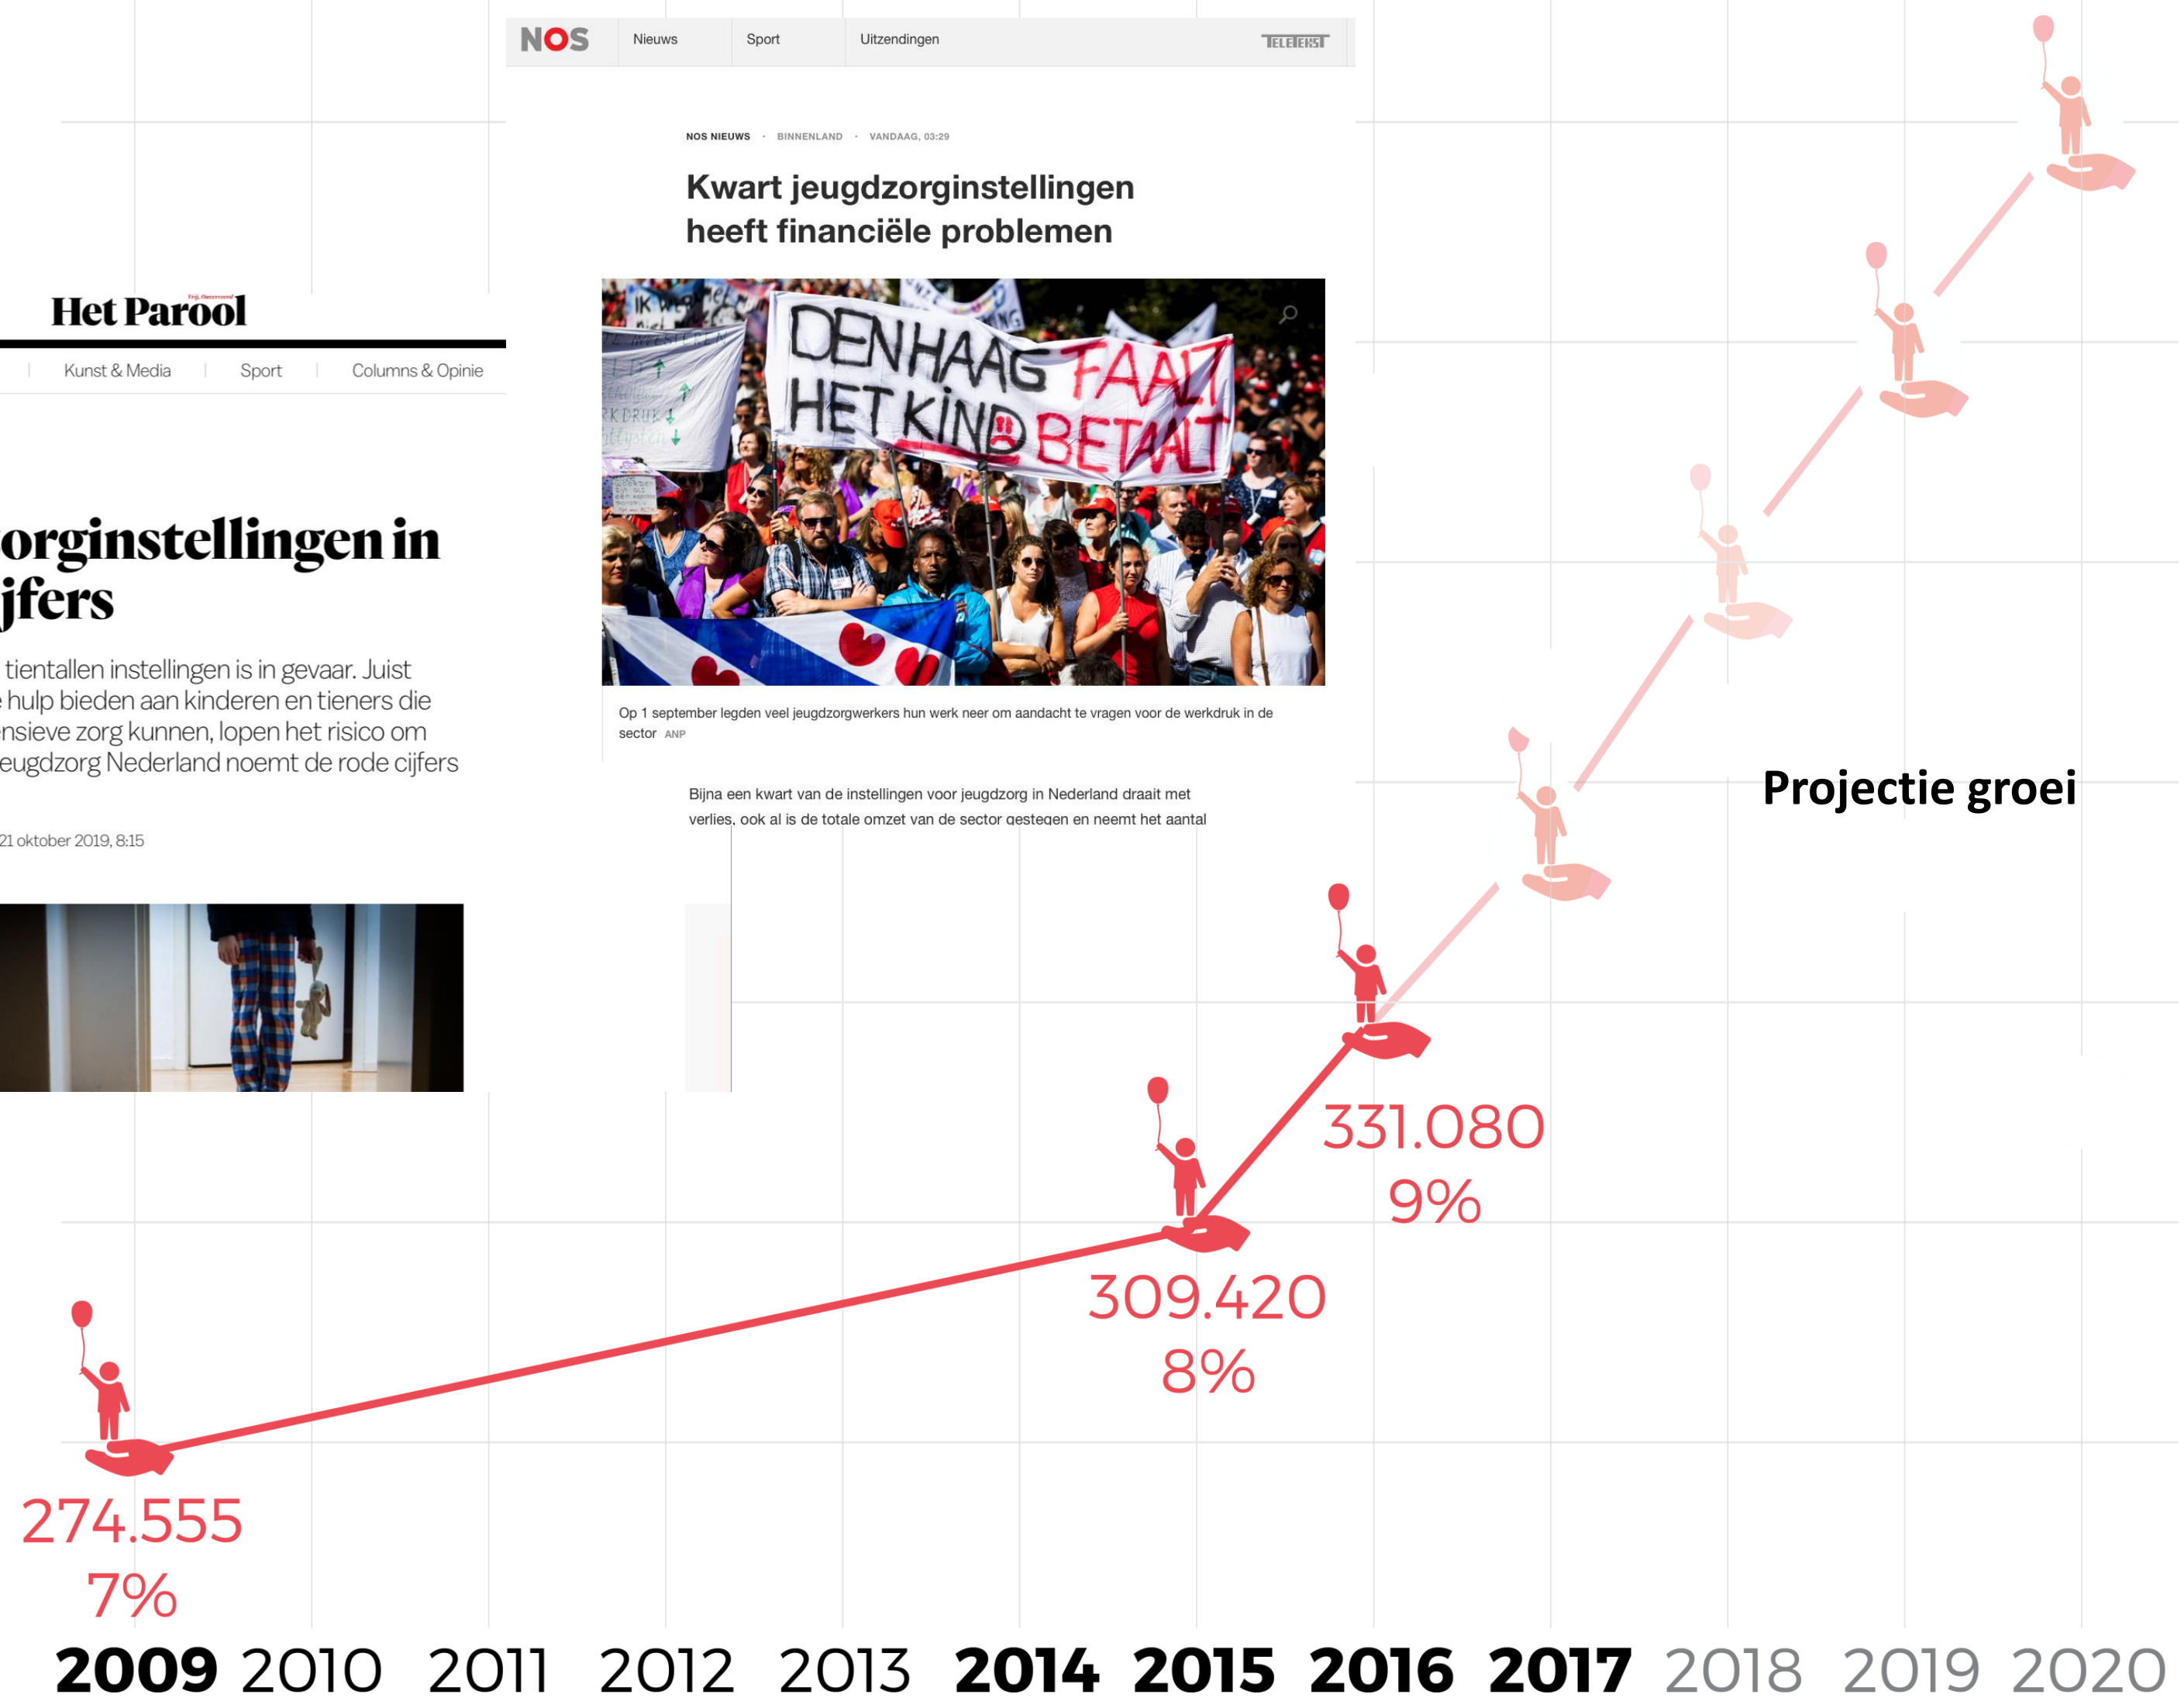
NOS Nieuws Sport Uitzendingen TELETEKST

NOS NIEUWS · BINNENLAND · VANDAAG, 03:29

Kwart jeugdzorginstellingen heeft financiële problemen

DEN HAAG FAALT HET KIND BETAALT

Op 1 september legden veel jeugdzorgwerkers hun werk neer om aandacht te vragen voor de werkdruk in de sector ANP

Bijna een kwart van de instellingen voor jeugdzorg in Nederland draait met verlies, ook al is de totale omzet van de sector gestegen en neemt het aantal

Het Parool

Kunst & Media | Sport | Columns & Opinie

orginstellingen in jfers

tientallen instellingen is in gevaar. Juist hulp bieden aan kinderen en tieners die nsieve zorg kunnen, lopen het risico om eugdzorg Nederland noemt de rode cijfers

21 oktober 2019, 8:15

Projectie groei

331.080
9%

309.420
8%

274.555
7%

2009 2010 2011 2012 2013 2014 2015 2016 2017 2018 2019 2020